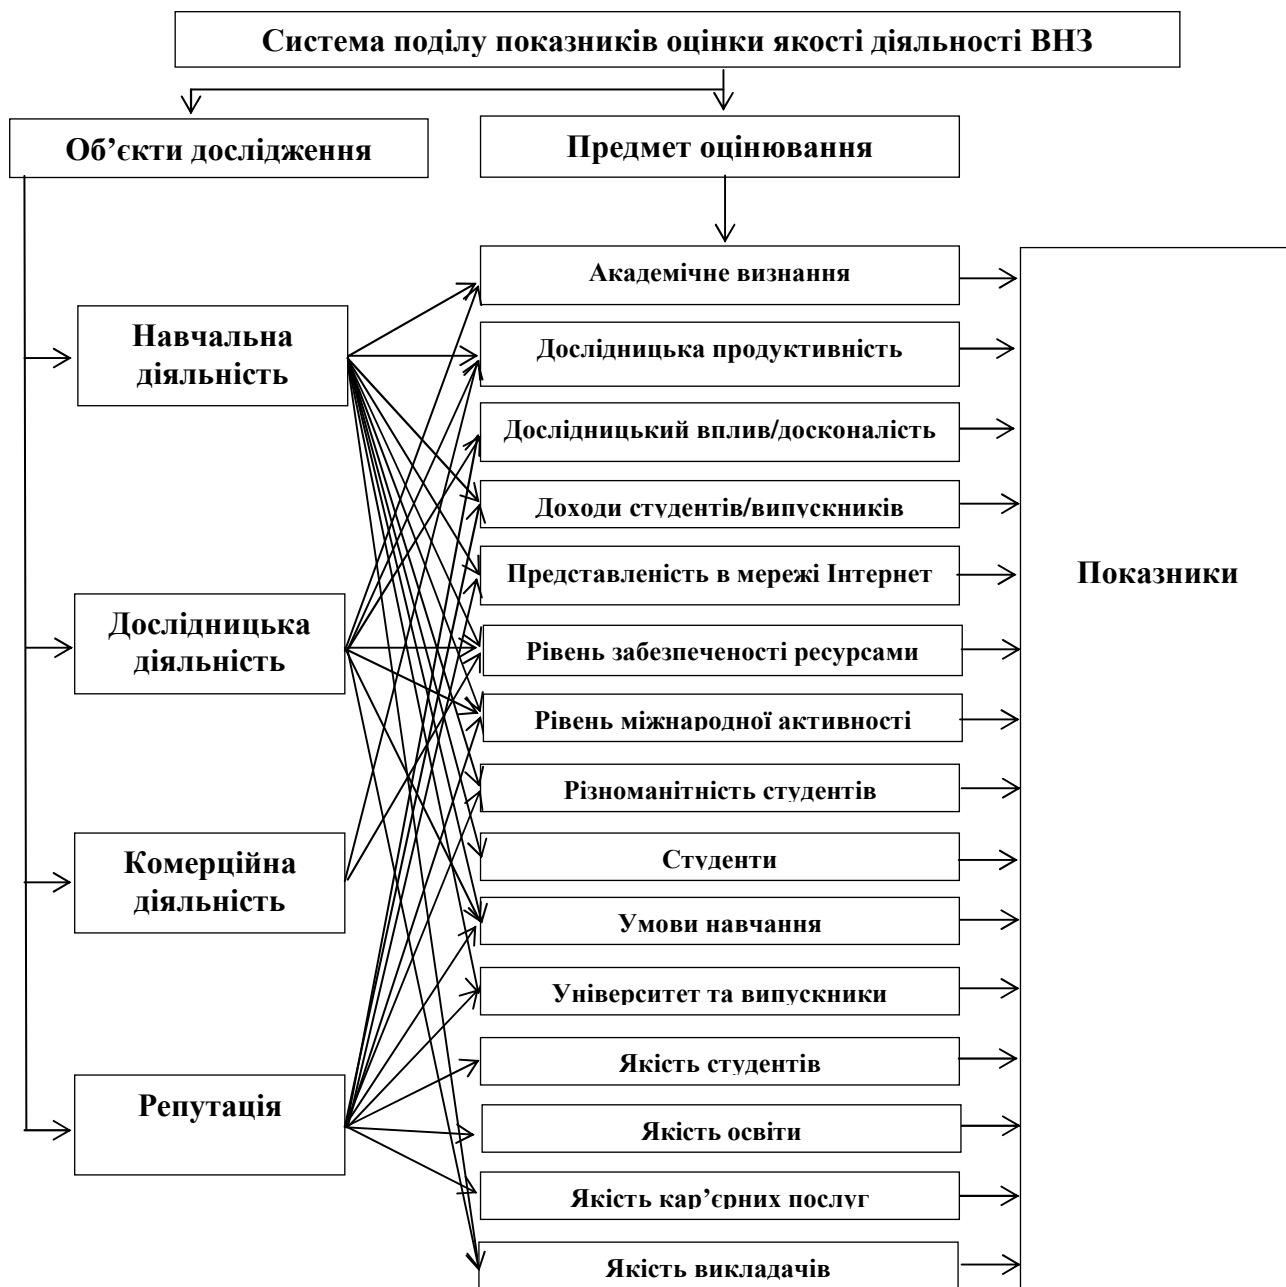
Система поділу показників оцінки якості діяльності ВНЗ

Об'єкти дослідження

Предмет оцінювання

Навчальна діяльність

Дослідницька діяльність

Комерційна діяльність

Репутація

Академічне визнання

Дослідницька продуктивність

Дослідницький вплив/досконалість

Доходи студентів/випускників

Представленість в мережі Інтернет

Рівень забезпеченості ресурсами

Рівень міжнародної активності

Різноманітність студентів

Студенти

Умови навчання

Університет та випускники

Якість студентів

Якість освіти

Якість кар'єрних послуг

Якість викладачів

Показники